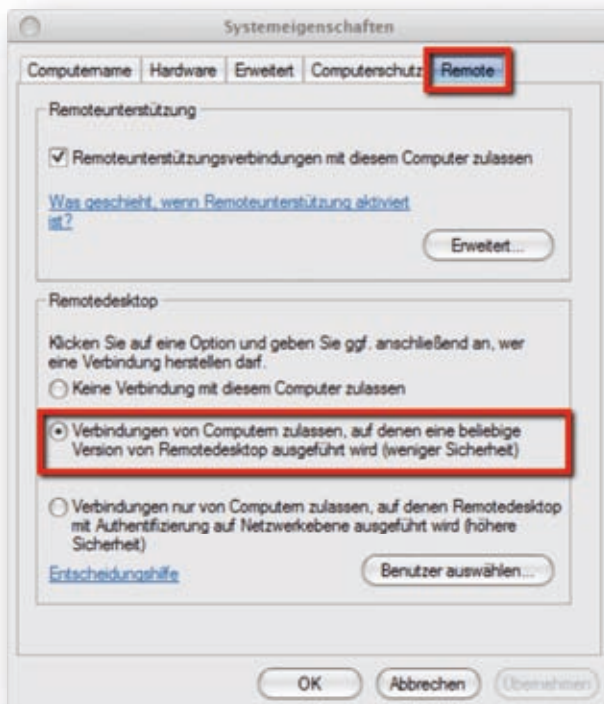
Systemeigenschaften

Computername | Hardware | Erweitert | Computerschutz | Remote

Remoteunterstützung

☑ Remoteunterstützungsverbindungen mit diesem Computer zulassen

Was geschieht, wenn Remoteunterstützung aktiviert ist?

Erweitert...

Remotedesktop

Klicken Sie auf eine Option und geben Sie ggf. anschließend an, wer eine Verbindung herstellen darf.

○ Keine Verbindung mit diesem Computer zulassen

⦿ Verbindungen von Computern zulassen, auf denen eine beliebige Version von Remotedesktop ausgeführt wird (weniger Sicherheit)

○ Verbindungen nur von Computern zulassen, auf denen Remotedesktop mit Authentifizierung auf Netzwerkebene ausgeführt wird (höhere Sicherheit)

Entscheidungshilfe

Benutzer auswählen...

OK | Abbrechen | Übernehmen